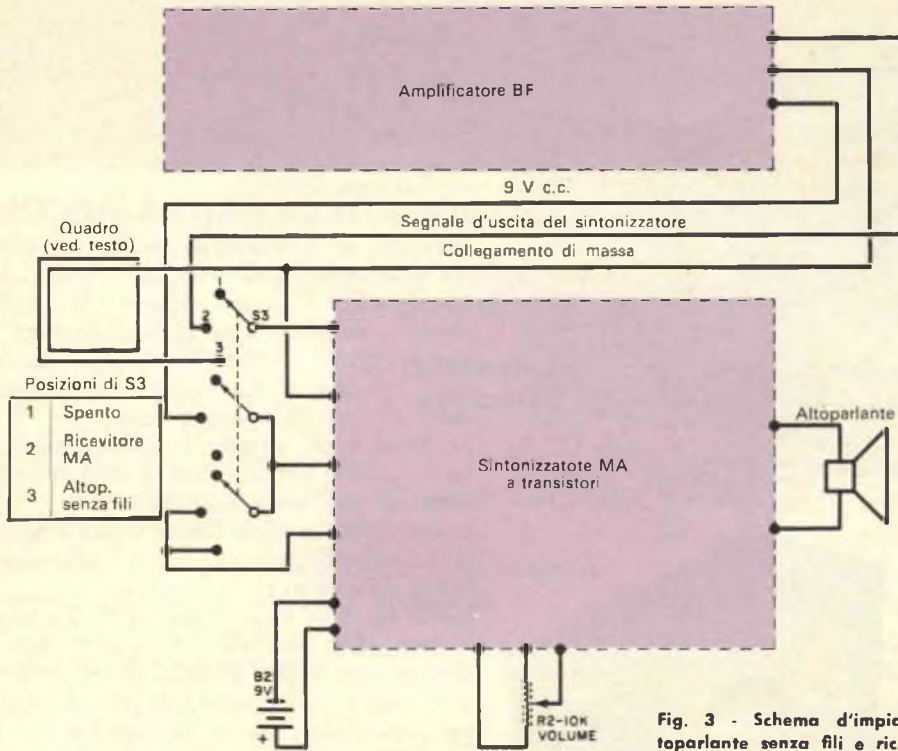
Amplificatore BF

9 V c.c.

Segnale d'uscita del sintonizzatore

Collegamento di massa

Quadro
(ved. testo)

2

S3

3

Posizioni di S3

| 1 | Spento |
|---|---|
| 2 | Ricevitore MA |
| 3 | Altop. senza fili |

Altoparlante

Sintonizzatote MA
a transistori

B2
9V

+

R2-10K
VOLUME

Fig. 3 - Schema d'impia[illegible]
toparlante senza fili e ric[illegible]